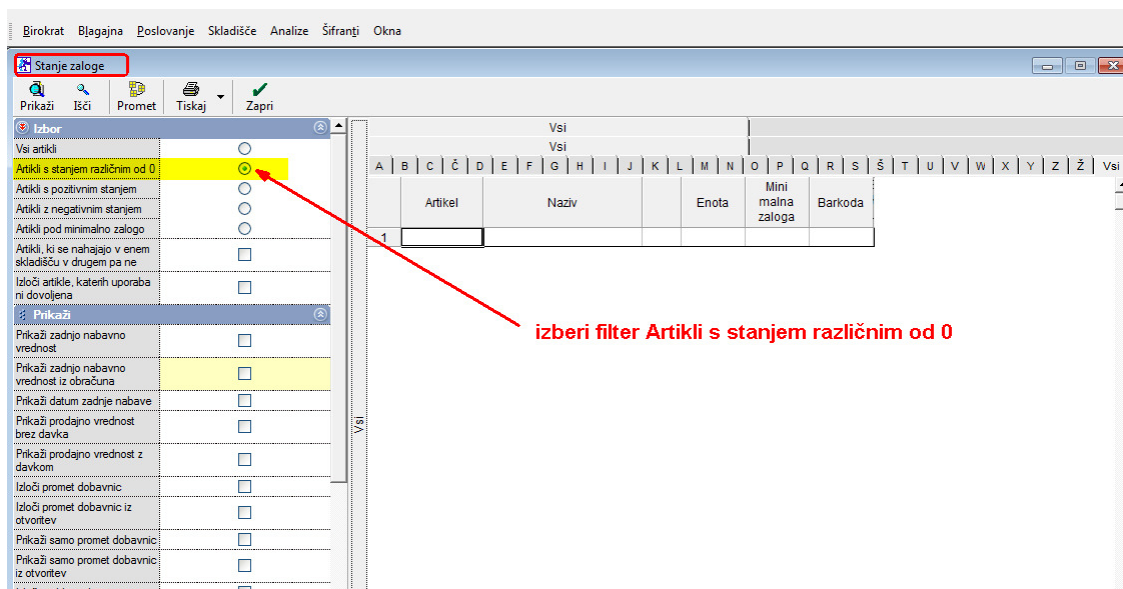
Birokrat Blagajna Poslovanje Skladišče Analize Šifranti Okna

Stanje zaloge

Prikaži Išči Promet Tiskaj Zapri

Izbor
Vsi artikli
Artikli s stanjem različnim od 0
Artikli s pozitivnim stanjem
Artikli z negativnim stanjem
Artikli pod minimalno zalogo
Artikli, ki se nahajajo v enem skladišču v drugem pa ne
Izloči artikle, katerih uporaba ni dovoljena

Prikaži
Prikaži zadnjo nabavno vrednost
Prikaži zadnjo nabavno vrednost iz obračuna
Prikaži datum zadnje nabave
Prikaži prodajno vrednost brez davka
Prikaži prodajno vrednost z davkom
Izloči promet dobavnic
Izloči promet dobavnic iz otvoritev
Prikaži samo promet dobavnic
Prikaži samo promet dobavnic iz otvoritev

Vsi
Vsi
A B C Č D E F G H I J K L M N O P Q R S Š T U V W X Y Z Ž Vsi

| | Artikel | Naziv | | Enota | Mini malna zaloga | Barkoda |
|---|---|---|---|---|---|---|
| 1 | | | | | | |

Vsi

izberi filter Artikli s stanjem različnim od 0